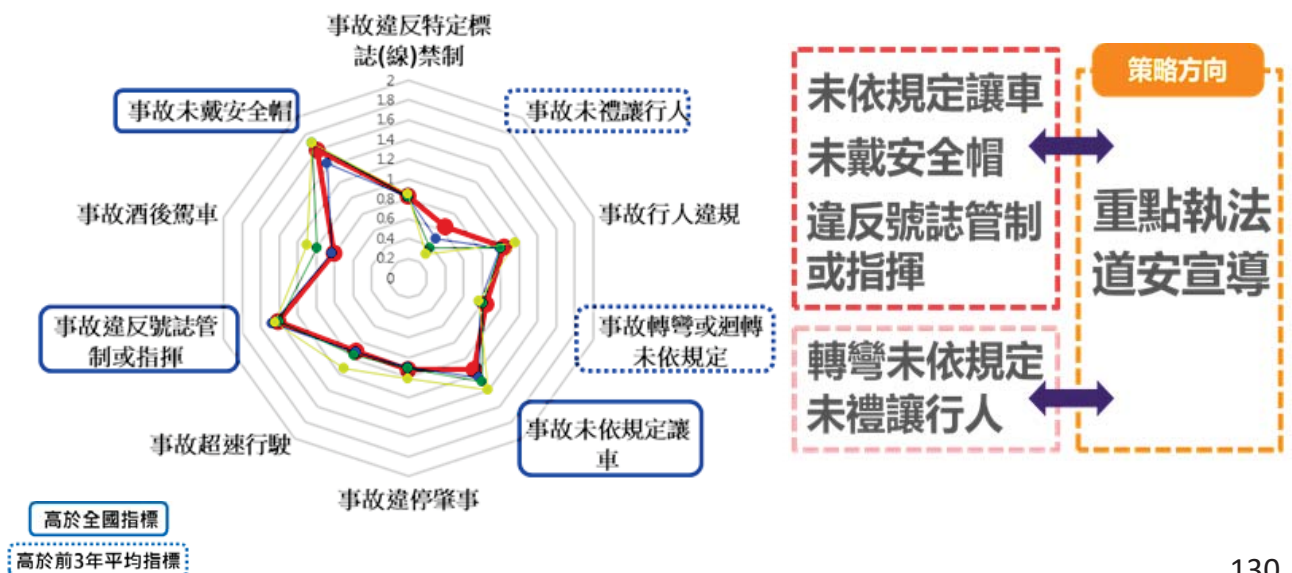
事故違反特定標誌(線)禁制

2
1.8
1.6
1.4
1.2
1
0.8
0.6
0.4
0.2
0

事故未禮讓行人

事故行人違規

事故轉彎或迴轉未依規定

事故未依規定讓車

事故違停肇事

事故超速行駛

事故違反號誌管制或指揮

事故酒後駕車

事故未戴安全帽

高於全國指標

高於前3年平均指標

未依規定讓車
未戴安全帽
違反號誌管制或指揮

轉彎未依規定
未禮讓行人

策略方向

重點執法
道安宣導

130